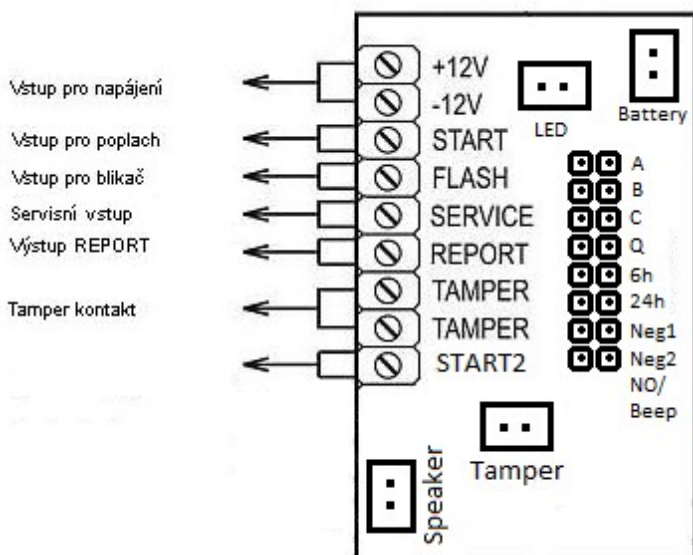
Vstup pro napájení
Vstup pro poplach
Vstup pro blikač
Servisní vstup
Výstup REPORT
Tamper kontakt

+12V
-12V
START
FLASH
SERVICE
REPORT
TAMPER
TAMPER
START2

LED
Battery

A
B
C
Q
6h
24h
Neg1
Neg2
NO/
Beep

Tamper
Speaker